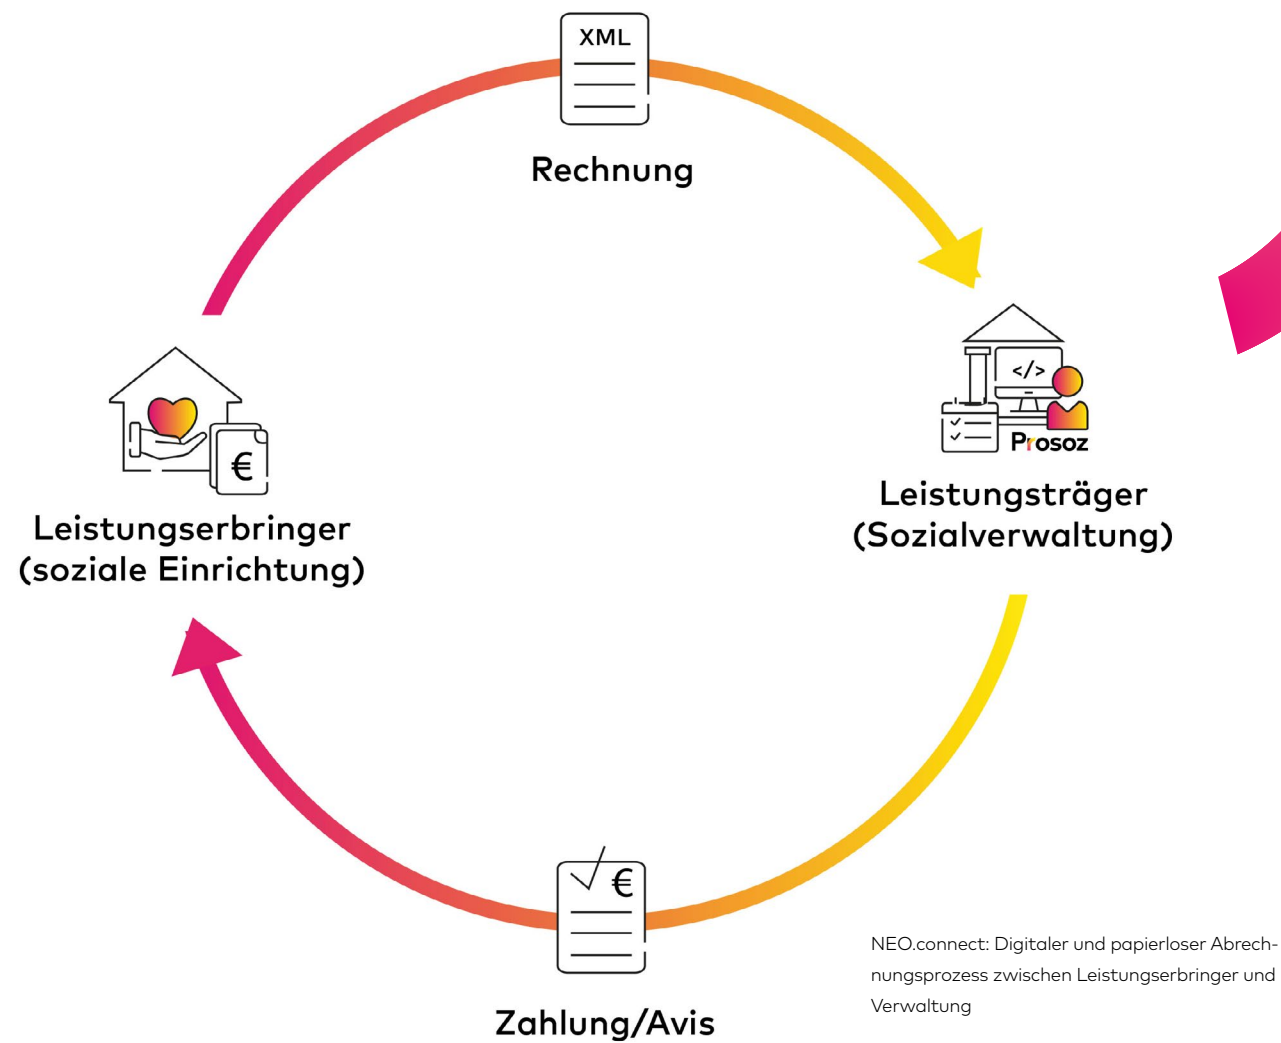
XML

Rechnung

Leistungserbringer
(soziale Einrichtung)

€

</>

Prosoz

Leistungsträger
(Sozialverwaltung)

€

Zahlung/Avis

NEO.connect: Digitaler und papierloser Abrechnungsprozess zwischen Leistungserbringer und Verwaltung